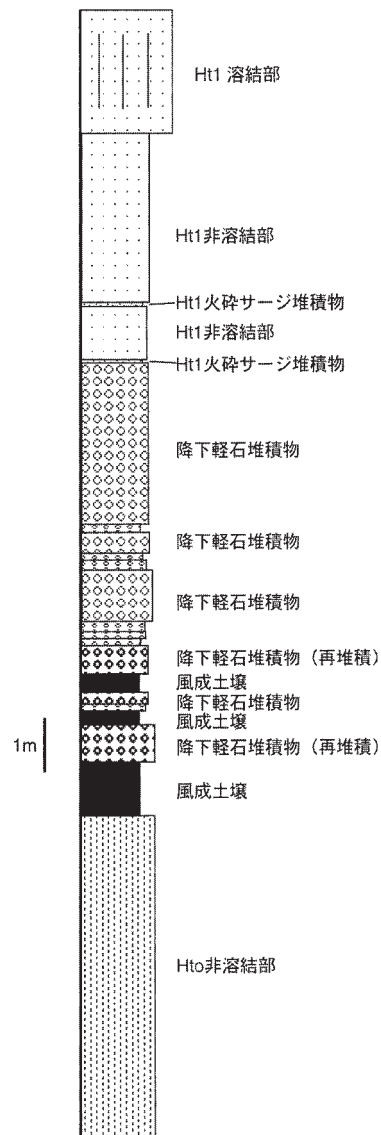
Ht1 溶結部

Ht1非溶結部

Ht1火砕サージ堆積物

Ht1非溶結部

Ht1火砕サージ堆積物

降下軽石堆積物

降下軽石堆積物

降下軽石堆積物

降下軽石堆積物（再堆積）

風成土壌

降下軽石堆積物

風成土壌

1m

降下軽石堆積物（再堆積）

風成土壌

Hto非溶結部